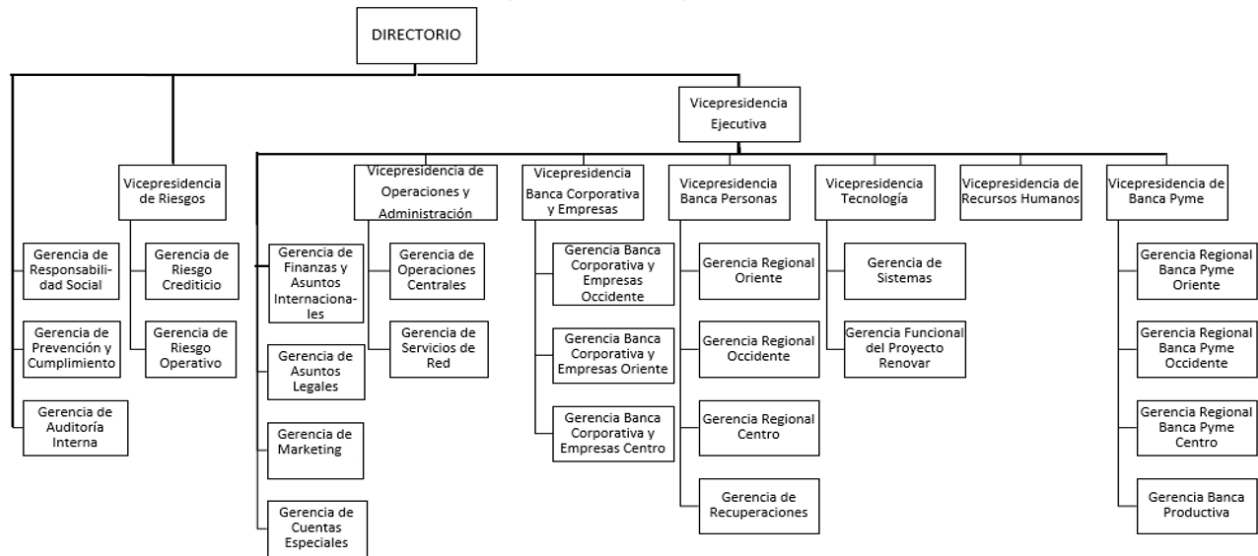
DIRECTORIO

Vicepresidencia Ejecutiva

Gerencia de Responsabilidad Social

Gerencia de Prevención y Cumplimiento

Gerencia de Auditoría Interna

Vicepresidencia de Riesgos

Gerencia de Riesgo Crediticio

Gerencia de Riesgo Operativo

Gerencia de Finanzas y Asuntos Internacionales

Gerencia de Asuntos Legales

Gerencia de Marketing

Gerencia de Cuentas Especiales

Vicepresidencia de Operaciones y Administración

Gerencia de Operaciones Centrales

Gerencia de Servicios de Red

Vicepresidencia Banca Corporativa y Empresas

Gerencia Banca Corporativa y Empresas Occidente

Gerencia Banca Corporativa y Empresas Oriente

Gerencia Banca Corporativa y Empresas Centro

Vicepresidencia Banca Personas

Gerencia Regional Oriente

Gerencia Regional Occidente

Gerencia Regional Centro

Gerencia de Recuperaciones

Vicepresidencia Tecnología

Gerencia de Sistemas

Gerencia Funcional del Proyecto Renovar

Vicepresidencia de Recursos Humanos

Vicepresidencia de Banca Pyme

Gerencia Regional Banca Pyme Oriente

Gerencia Regional Banca Pyme Occidente

Gerencia Regional Banca Pyme Centro

Gerencia Banca Productiva